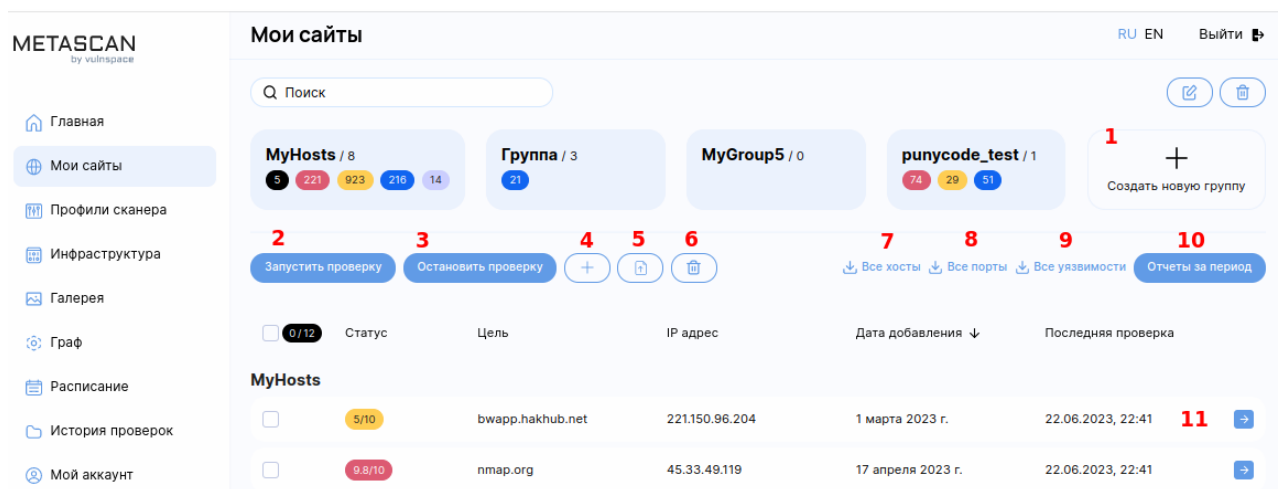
METASCAN
by vulnspace

Главная
Мои сайты
Профили сканера
Инфраструктура
Галерея
Граф
Расписание
История проверок
Мой аккаунт

Мои сайты

RU EN Выйти

Поиск

MyHosts / 8
5 221 923 216 14

Группа / 3
21

MyGroup5 / 0

punycode_test / 1
74 29 51

1
+
Создать новую группу

2 3 4 5 6 7 8 9 10

Запустить проверку
Остановить проверку
Все хосты
Все порты
Все уязвимости
Отчеты за период

| 0 / 12 | Статус | Цель | IP адрес | Дата добавления ↓ | Последняя проверка |
|---|---|---|---|---|---|
| MyHosts | | | | | |
| | 5/10 | bwapp.hakhub.net | 221.150.96.204 | 1 марта 2023 г. | 22.06.2023, 22:41 |
| | 9.8/10 | nmap.org | 45.33.49.119 | 17 апреля 2023 г. | 22.06.2023, 22:41 |

11